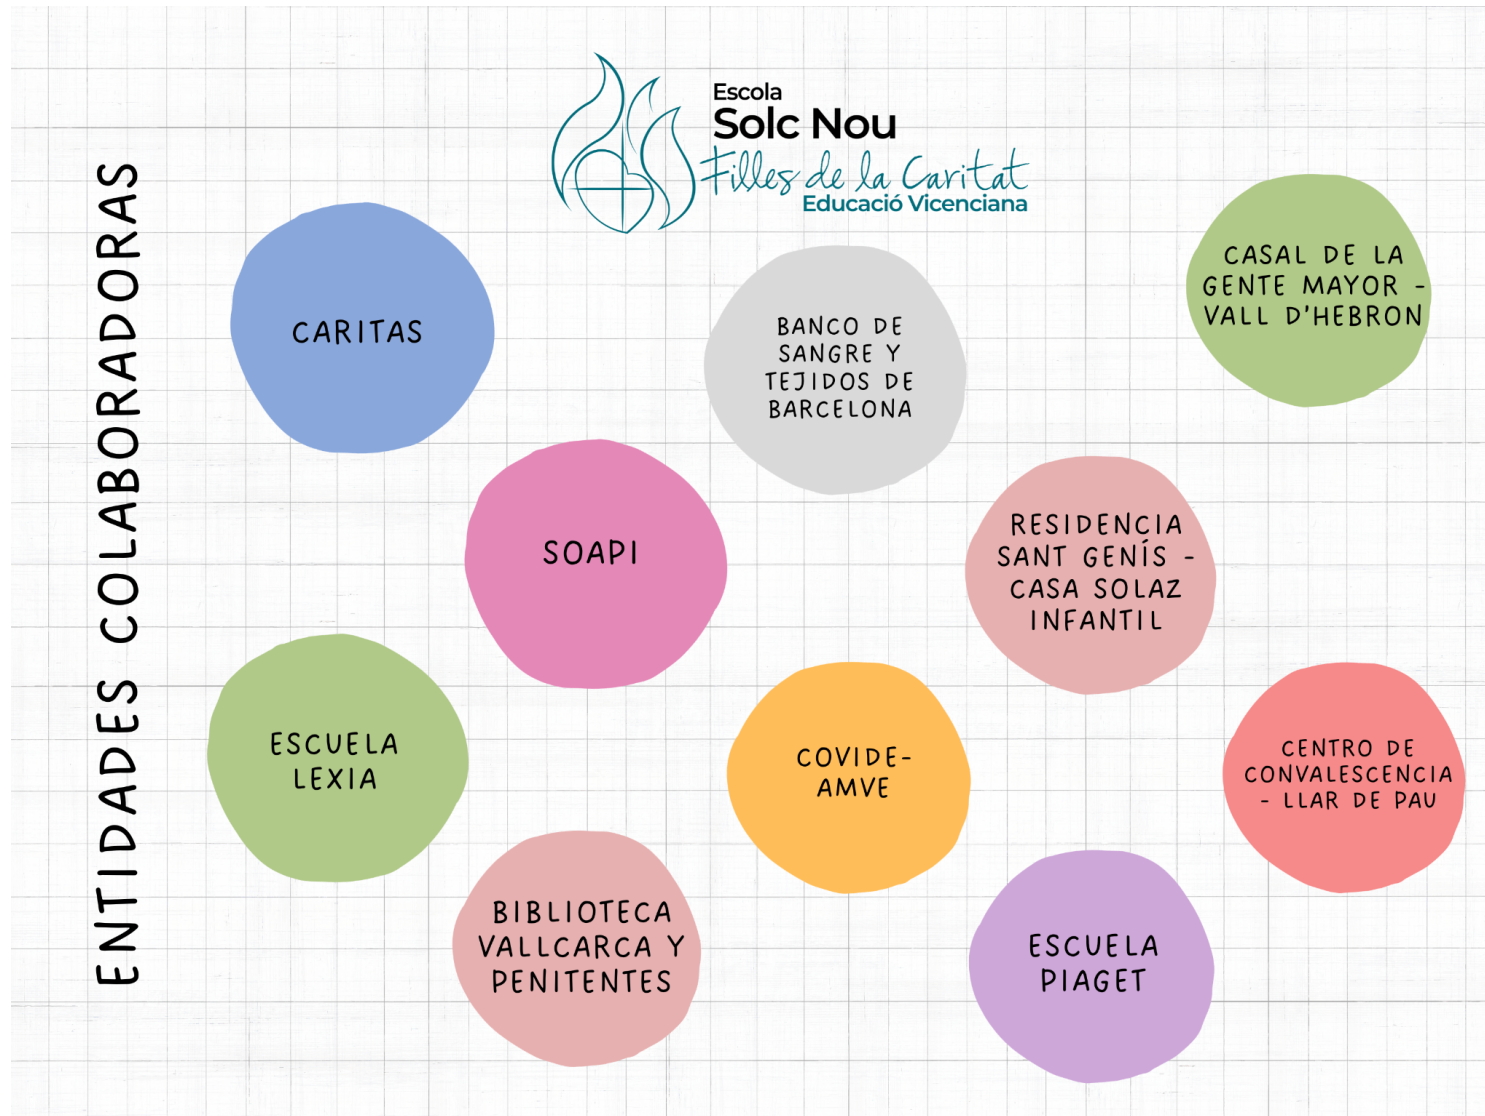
Escola
Solc Nou
Filles de la Caritat
Educació Vicenciana

ENTIDADES COLABORADORAS

CARITAS

BANCO DE SANGRE Y TEJIDOS DE BARCELONA

CASAL DE LA GENTE MAYOR - VALL D'HEBRON

SOAPI

RESIDENCIA SANT GENÍS - CASA SOLAZ INFANTIL

ESCUELA LEXIA

COVIDE-AMVE

CENTRO DE CONVALESCENCIA - LLAR DE PAU

BIBLIOTECA VALLCARCA Y PENITENTES

ESCUELA PIAGET